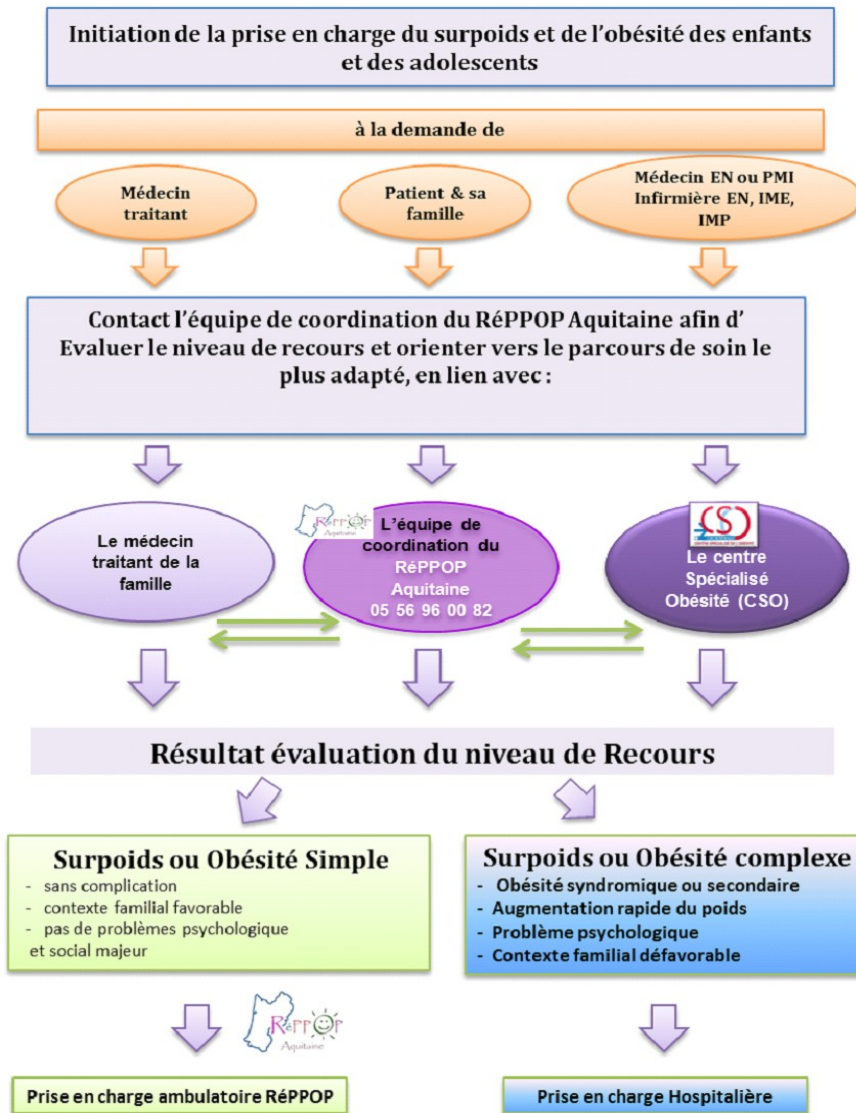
Initiation de la prise en charge du surpoids et de l'obésité des enfants et des adolescents

à la demande de

Médecin traitant

Patient & sa famille

Médecin EN ou PMI Infirmière EN, IME, IMP

Contact l'équipe de coordination du RéPPOP Aquitaine afin d' Evaluer le niveau de recours et orienter vers le parcours de soin le plus adapté, en lien avec :

Le médecin traitant de la famille

RéPPOP

L'équipe de coordination du RéPPOP Aquitaine 05 56 96 00 82

CSO

Le centre Spécialisé Obésité (CSO)

Résultat évaluation du niveau de Recours

Surpoids ou Obésité Simple
- sans complication
- contexte familial favorable
- pas de problèmes psychologique et social majeur

Surpoids ou Obésité complexe
- Obésité syndromique ou secondaire
- Augmentation rapide du poids
- Problème psychologique
- Contexte familial défavorable

RéPPOP Aquitaine

Prise en charge ambulatoire RéPPOP

Prise en charge Hospitalière